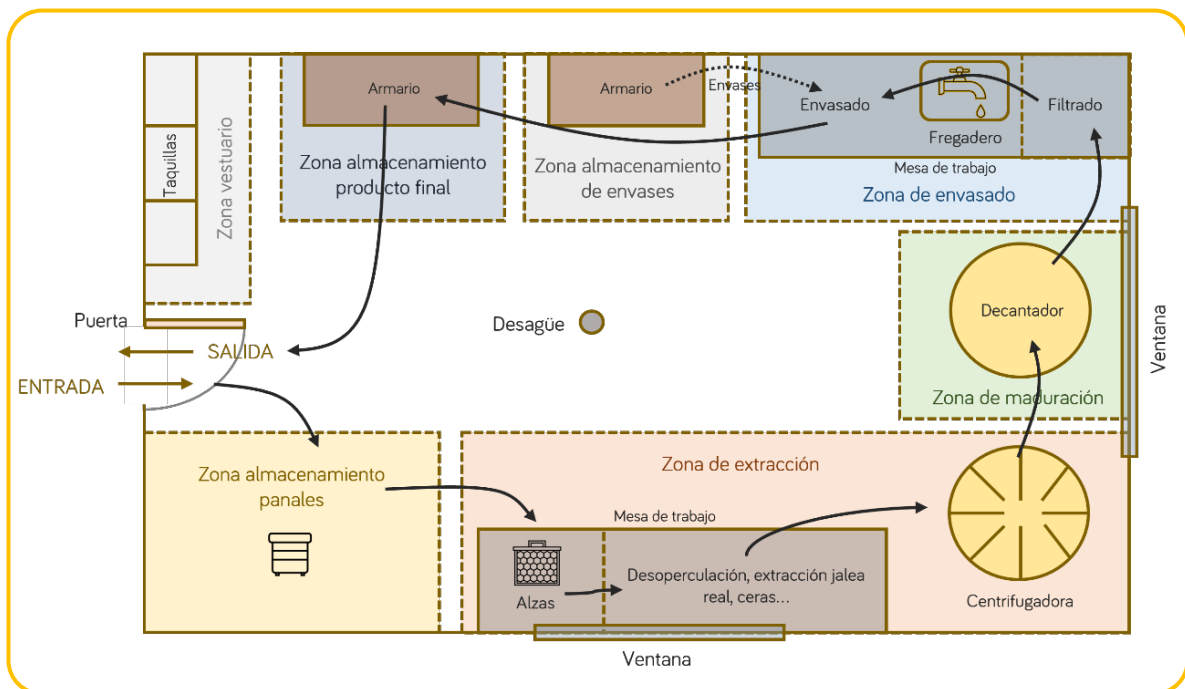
Taquillas

Zona vestuario

Armario

Zona almacenamiento producto final

Armario

Envases

Zona almacenamiento de envases

Envasado

Fregadero

Filtrado

Mesa de trabajo

Zona de envasado

Puerta

SALIDA

ENTRADA

Desagüe

Decantador

Zona de maduración

Ventana

Zona almacenamiento panales

Zona de extracción

Mesa de trabajo

Alzas

Desoperculación, extracción jalea real, ceras...

Centrifugadora

Ventana